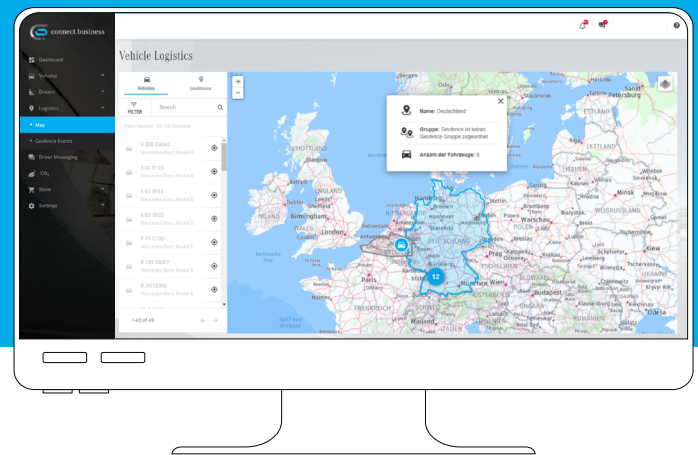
connect business

Dashboard
Vehicles
Drivers
Logistics
Map
Geofence Events
Driver Messaging
$CO_2$
Store
Settings

Vehicle Logistics

Vehicles
Geofences
FILTER
Search
Filter Results: 40 / 40 Vehicles
S 000 GHAS2
Mercedes-Benz Model S
S KC 8128
Mercedes-Benz Model S
S KT 9956
Mercedes-Benz Model S
S EC 7020
Mercedes-Benz Model S
S FR C100
Mercedes-Benz Model S
B 120 360FY
Mercedes-Benz Model S
B_A01034
Mercedes-Benz Model S
1-40 of 40

Name: Deutschland
Gruppe: Geofence ist keiner Geofence Gruppe zugeordnet
Anzahl der Fahrzeuge: 9

12

ESTLAND
LETTLAND
LITAUEN
WEISSRUSSLAND
POLEN
UKRAINE
DEUTSCHLAND
Hamburg
Berlin
Prag
Wien
Budapest
Paris
FRANKREICH
Milano
ÖSTERREICH
Birmingham
London
Glasgow
SCOTLAND
IRELAND
Dublin
Edinburgh
Manchester
Riga
Minsk
Warschau
Kyiv
Odesa
Bern
Zürich
München
Stuttgart
Frankfurt
Köln
Amsterdam
Brüssel
Kopenhagen
Luxemburg
Leipzig
Dresden
Hannover
Bremen
Krakau
Kiew
Nantes
Bordeaux
Lyon
Marseille
Turin